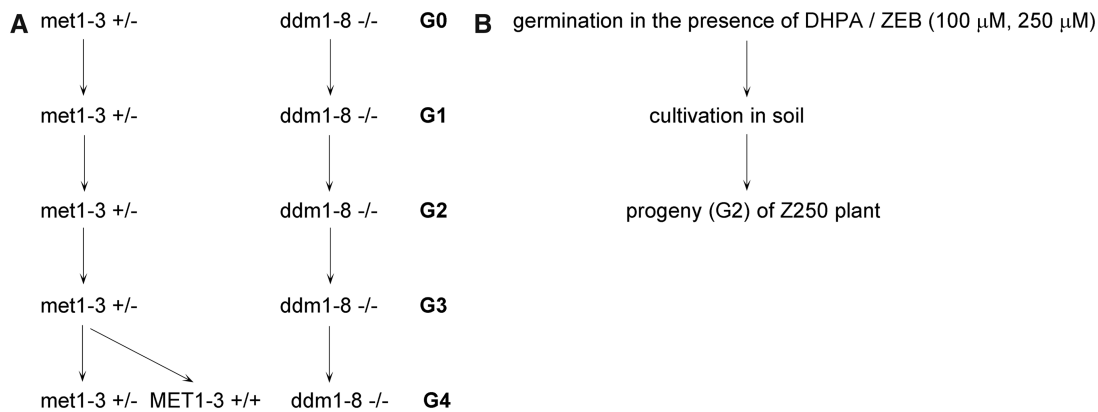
A met1-3 +/- ddm1-8 -/- G0

met1-3 +/- ddm1-8 -/- G1

met1-3 +/- ddm1-8 -/- G2

met1-3 +/- ddm1-8 -/- G3

met1-3 +/- MET1-3 +/+ ddm1-8 -/- G4

B germination in the presence of DHPA / ZEB (100 $\mu$M, 250 $\mu$M)

cultivation in soil

progeny (G2) of Z250 plant